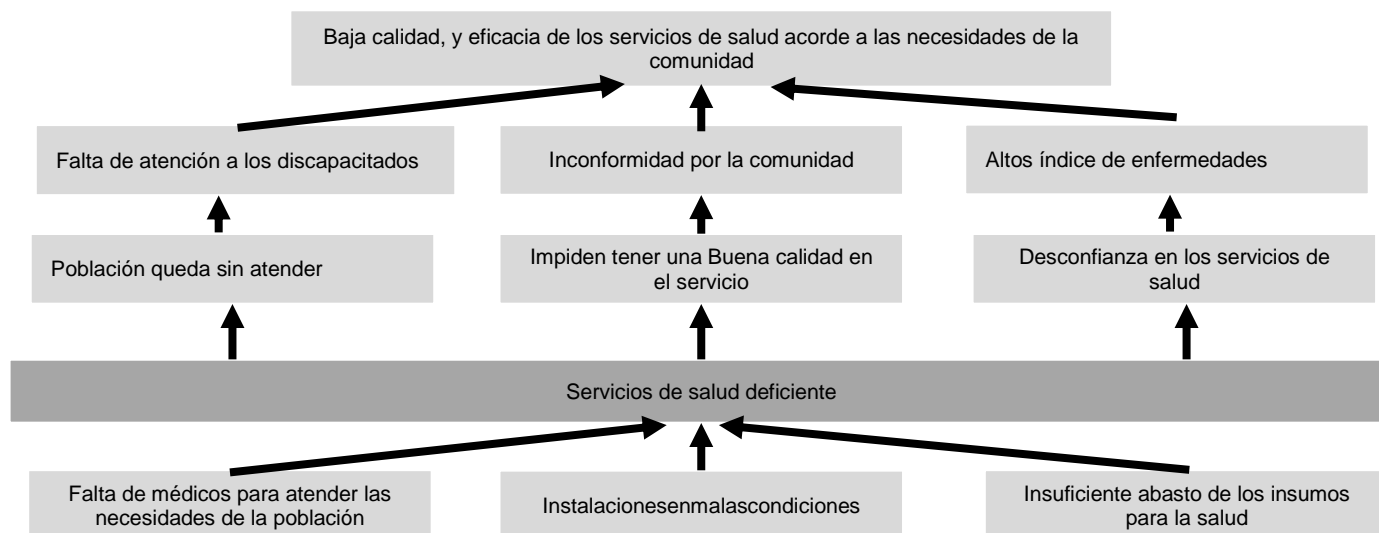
Baja calidad, y eficacia de los servicios de salud acorde a las necesidades de la comunidad

Falta de atención a los discapacitados

Inconformidad por la comunidad

Altos índice de enfermedades

Población queda sin atender

Impiden tener una Buena calidad en el servicio

Desconfianza en los servicios de salud

Servicios de salud deficiente

Falta de médicos para atender las necesidades de la población

Instalacionesenmalascondiciones

Insuficiente abasto de los insumos para la salud